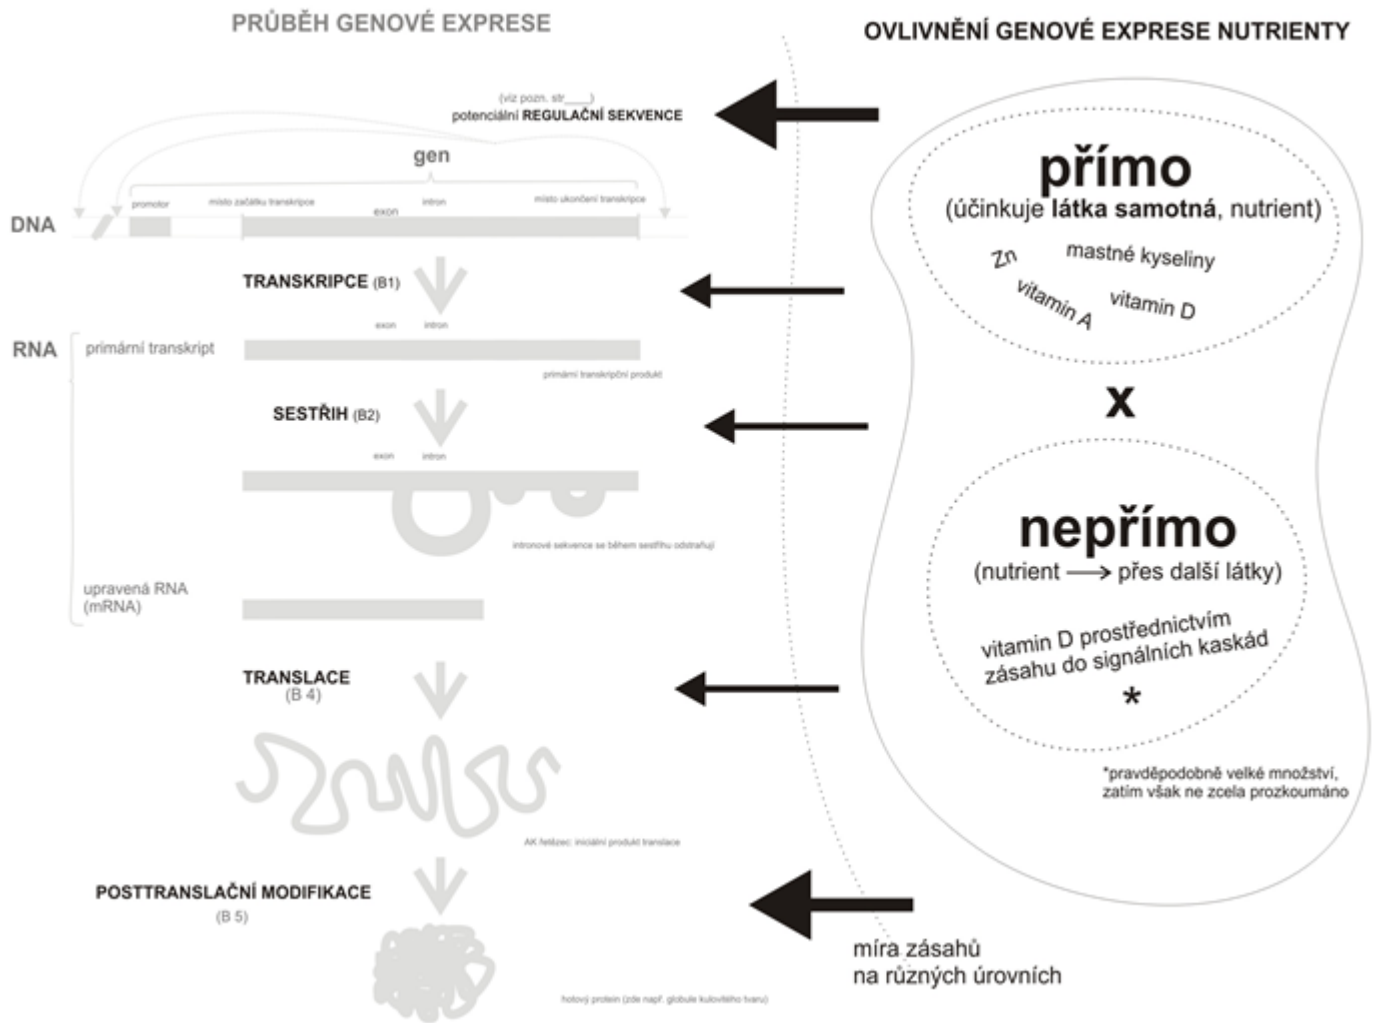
PRŮBĚH GENOVÉ EXPRESE

OVLIVNĚNÍ GENOVÉ EXPRESE NUTRIENTY

(viz pozn. str____)
potenciální REGULAČNÍ SEKVENCE

gen

promotor místo začátku transkripce exon intron místo ukončení transkripce

DNA

TRANSKRIPCE (B1)

exon intron

RNA primární transkript

primární transkripční produkt

SESTŘIH (B2)

exon intron

intronové sekvence se během sestřihu odstraňují

upravená RNA (mRNA)

TRANSLACE (B 4)

AK řetězec: iniciální produkt translace

POSTTRANSLAČNÍ MODIFIKACE (B 5)

hotový protein (zde např. globule kulovitého tvaru)

přímo
(účinkuje látka samotná, nutrient)

Zn mastné kyseliny
vitamin A vitamin D

x

nepřímo
(nutrient ⟶ přes další látky)

vitamin D prostřednictvím zásahu do signálních kaskád
*

*pravděpodobně velké množství, zatím však ne zcela prozkoumáno

míra zásahů
na různých úrovních